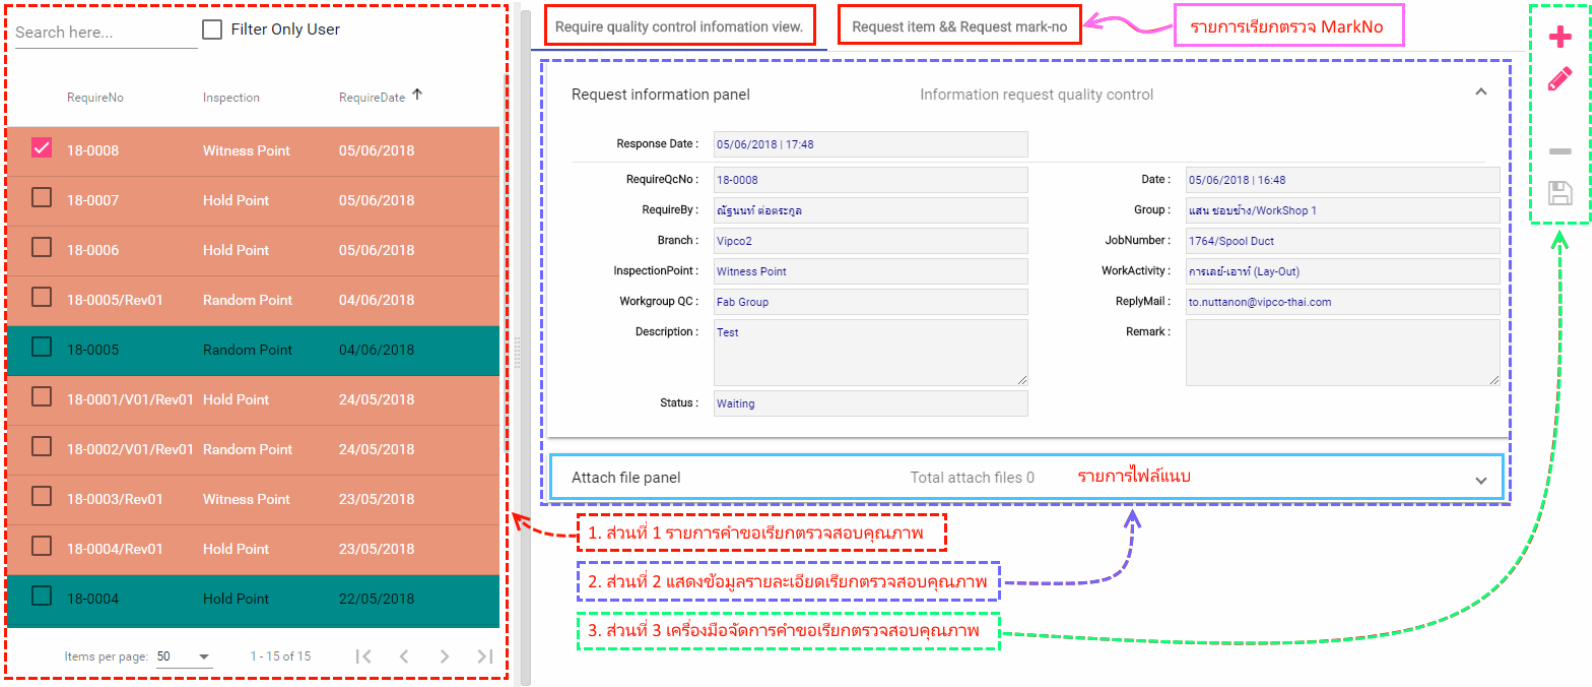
Search here...

Filter Only User

| RequireNo | Inspection | RequireDate ↑ |
|---|---|---|
| 18-0008 | Witness Point | 05/06/2018 |
| 18-0007 | Hold Point | 05/06/2018 |
| 18-0006 | Hold Point | 05/06/2018 |
| 18-0005/Rev01 | Random Point | 04/06/2018 |
| 18-0005 | Random Point | 04/06/2018 |
| 18-0001/V01/Rev01 | Hold Point | 24/05/2018 |
| 18-0002/V01/Rev01 | Random Point | 24/05/2018 |
| 18-0003/Rev01 | Witness Point | 23/05/2018 |
| 18-0004/Rev01 | Hold Point | 23/05/2018 |
| 18-0004 | Hold Point | 22/05/2018 |

Items per page: 50

1 - 15 of 15

Require quality control infomation view.

Request item && Request mark-no

รายการเรียกตรวจ MarkNo

Request information panel

Information request quality control

Response Date : 05/06/2018 | 17:48

RequireQcNo : 18-0008

Date : 05/06/2018 | 16:48

RequireBy : ณัฐนนท์ ต่อตระกูล

Group : แสน ช่อมข่าง/WorkShop 1

Branch : Vipco2

JobNumber : 1764/Spool Duct

InspectionPoint : Witness Point

WorkActivity : การเลย์-เอาท์ (Lay-Out)

Workgroup QC : Fab Group

ReplyMail : to.nuttanon@vipco-thai.com

Description : Test

Remark :

Status : Waiting

Attach file panel

Total attach files 0

รายการไฟล์แนบ

1. ส่วนที่ 1 รายการคำขอเรียกตรวจสอบคุณภาพ

2. ส่วนที่ 2 แสดงข้อมูลรายละเอียดเรียกตรวจสอบคุณภาพ

3. ส่วนที่ 3 เครื่องมือจัดการคำขอเรียกตรวจสอบคุณภาพ